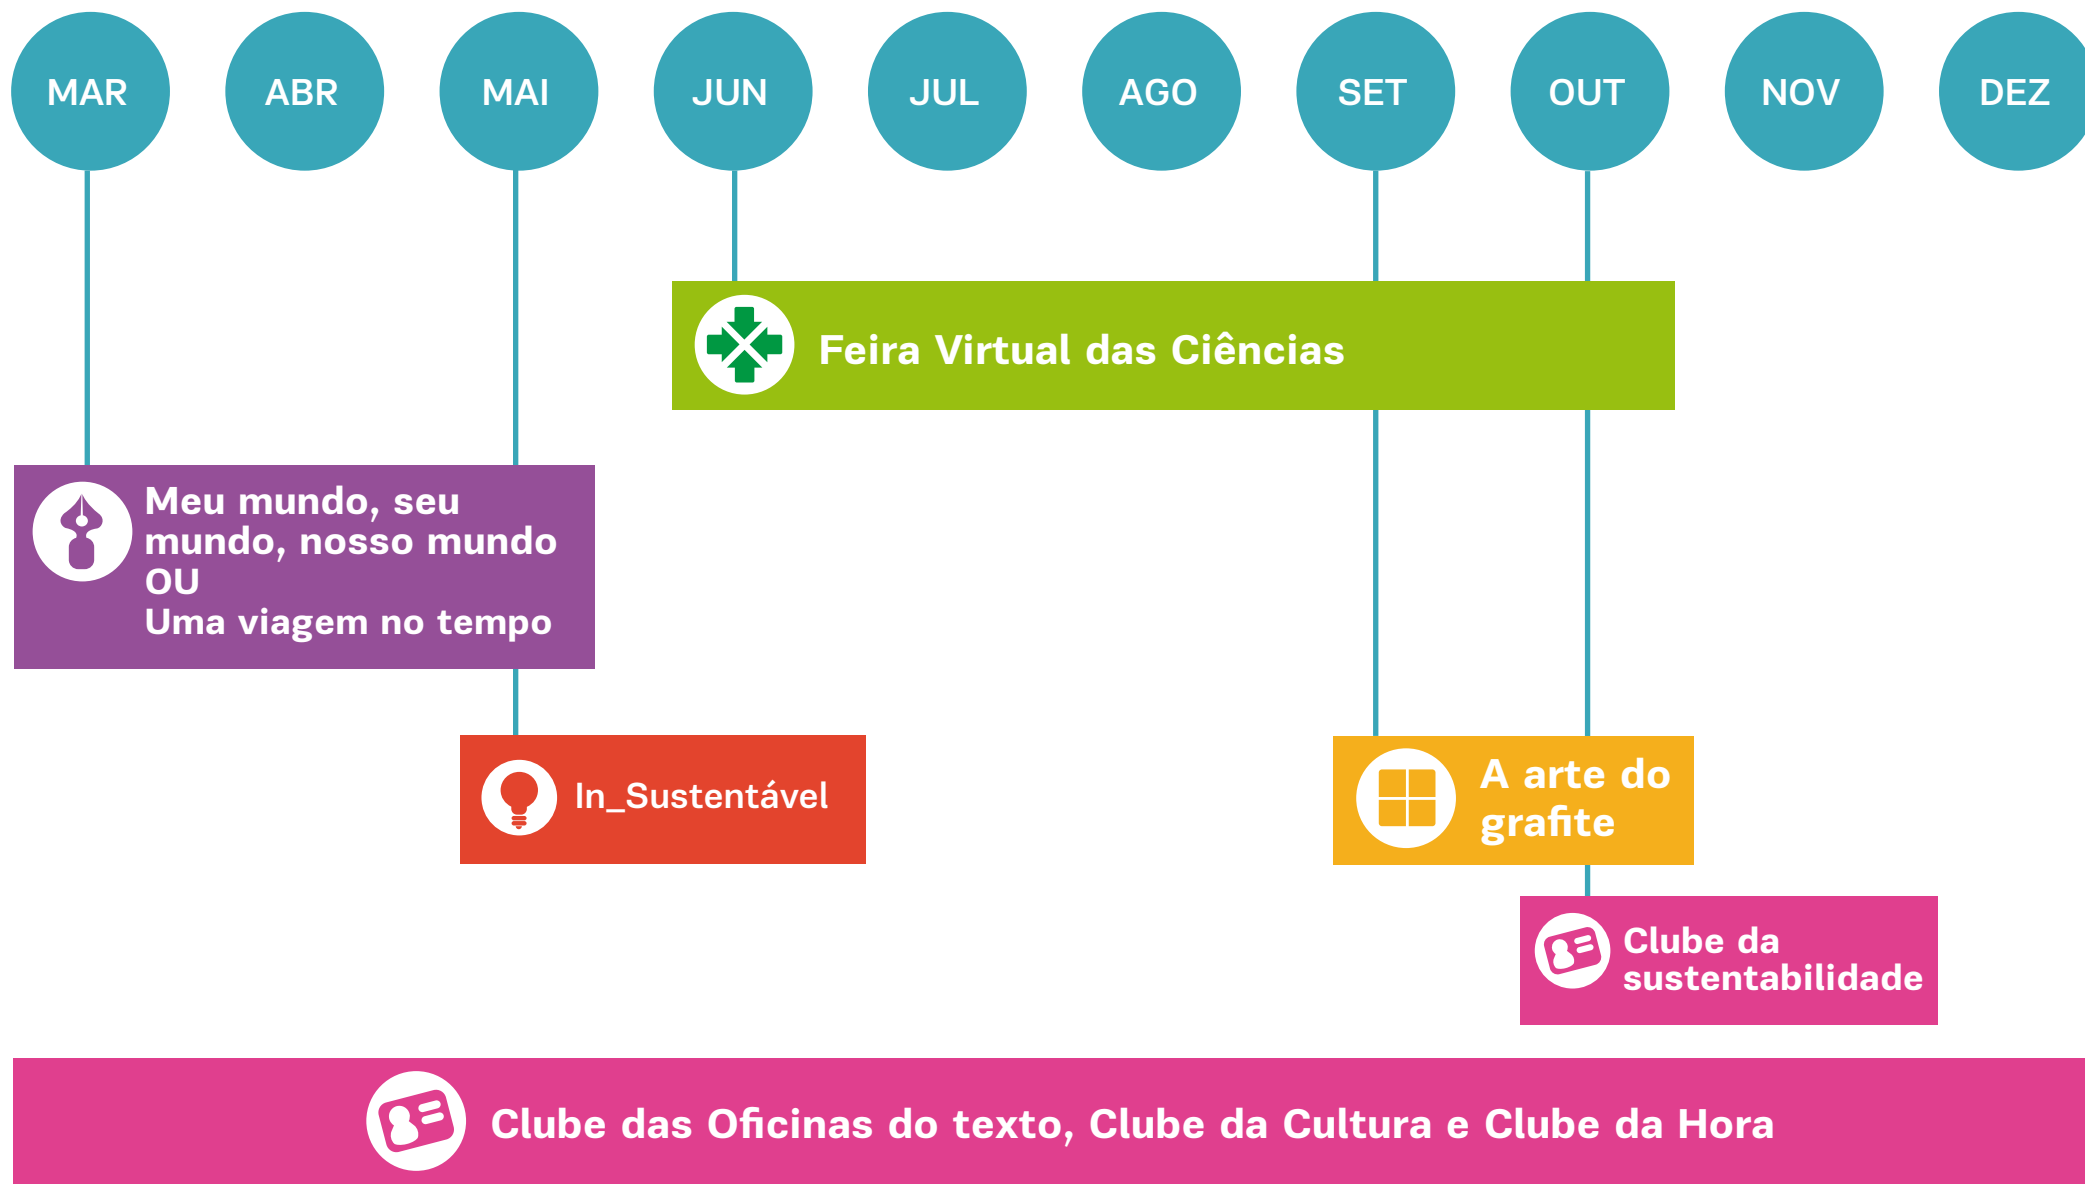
MAR ABR MAI JUN JUL AGO SET OUT NOV DEZ

Feira Virtual das Ciências

Meu mundo, seu mundo, nosso mundo
OU
Uma viagem no tempo

In_Sustentável

A arte do grafite

Clube da sustentabilidade

Clube das Oficinas do texto, Clube da Cultura e Clube da Hora